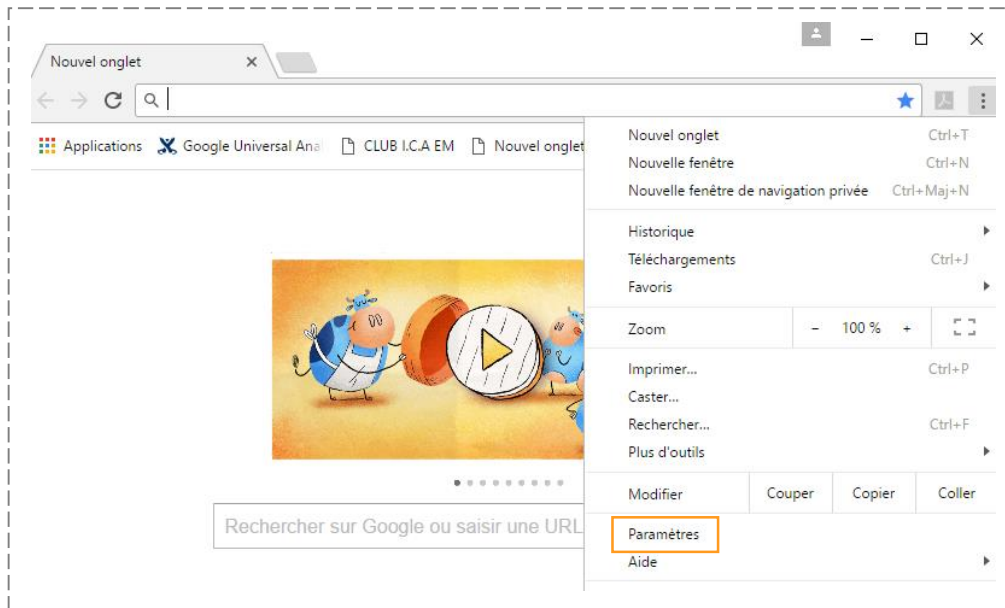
Nouvel onglet

Applications Google Universal Ana CLUB I.C.A EM Nouvel onglet

Rechercher sur Google ou saisir une URL

Nouvel onglet Ctrl+T
Nouvelle fenêtre Ctrl+N
Nouvelle fenêtre de navigation privée Ctrl+Maj+N

Historique
Téléchargements Ctrl+J
Favoris

Zoom − 100 % +

Imprimer... Ctrl+P
Caster...
Rechercher... Ctrl+F
Plus d'outils

Modifier Couper Copier Coller

Paramètres
Aide